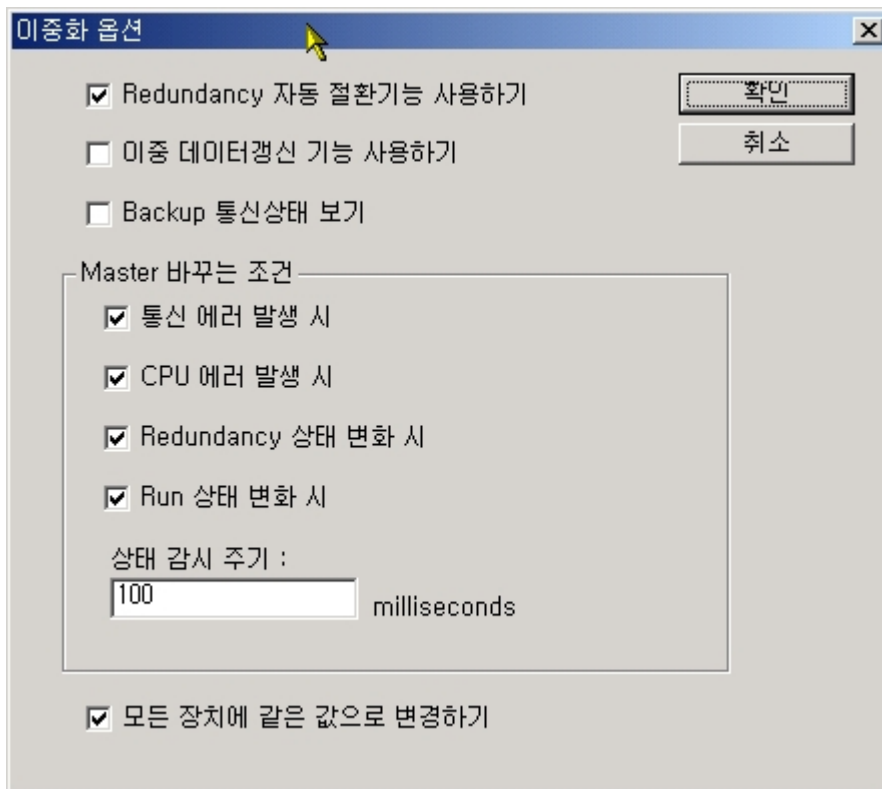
이중화 옵션

☑ Redundancy 자동 절환기능 사용하기

☐ 이중 데이터갱신 기능 사용하기

☐ Backup 통신상태 보기

확인

취소

Master 바꾸는 조건

☑ 통신 에러 발생 시

☑ CPU 에러 발생 시

☑ Redundancy 상태 변화 시

☑ Run 상태 변화 시

상태 감시 주기 :

100 milliseconds

☑ 모든 장치에 같은 값으로 변경하기